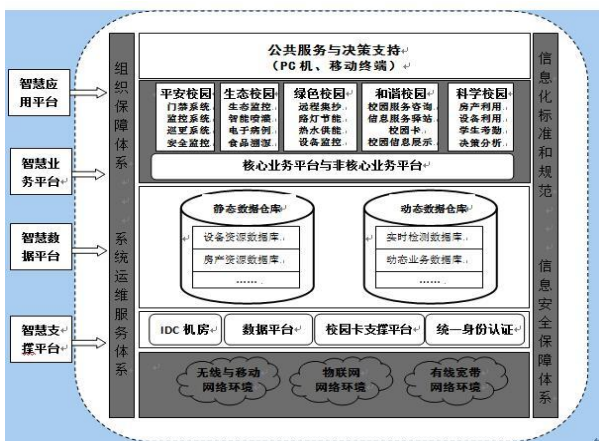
智慧应用平台

智慧业务平台

智慧数据平台

智慧支撑平台

组织保障体系

系统运维服务体系

公共服务与决策支持
（PC机、移动终端）

平安校园
门禁系统
监控系统
巡更系统
安全监控

生态校园
生态监控
智能喷灌
电子病例
食品溯源

绿色校园
远程集抄
路灯节能
热水供能
设备监控

和谐校园
校园服务咨询
信息服务驿站
校园卡
校园信息展示

科学校园
房产利用
设备利用
学生考勤
决策分析

核心业务平台与非核心业务平台

静态数据仓库
设备资源数据库
房产资源数据库
……

动态数据仓库
实时检测数据库
动态业务数据库
……

IDC机房

数据平台

校园卡支撑平台

统一身份认证

无线与移动网络环境

物联网网络环境

有线宽带网络环境

信息化标准和规范

信息安全保障体系